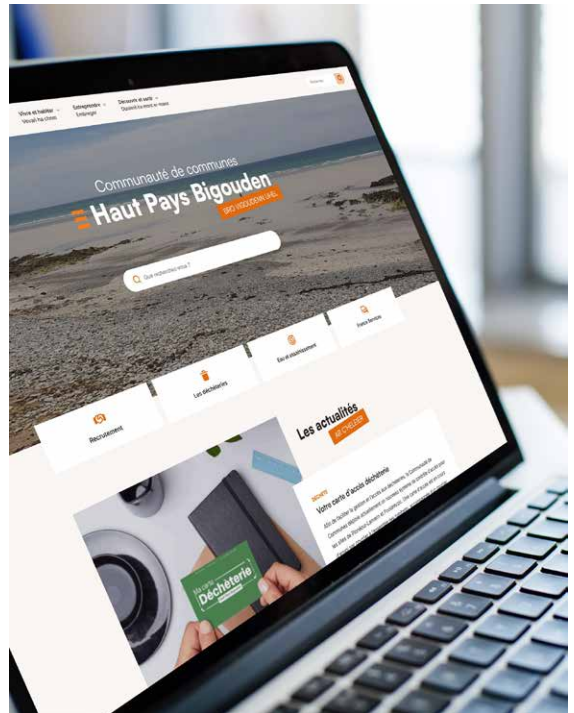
Vivre et habiter
Vevañ ha chom

Entreprendre
Embregiñ

Découvrir et sortir
Dizoleiñ ha mont er-maez

Rechercher

Communauté de communes
Haut Pays Bigouden
BRO VIGOUDENN UHEL

Que recherchez-vous ?

Recrutement

Les déchèteries

Eau et assainissement

France Services

Les actualités
AR C'HELEIER

DÉCHETS

Votre carte d'accès déchèterie

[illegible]

Ma carte
Déchèterie